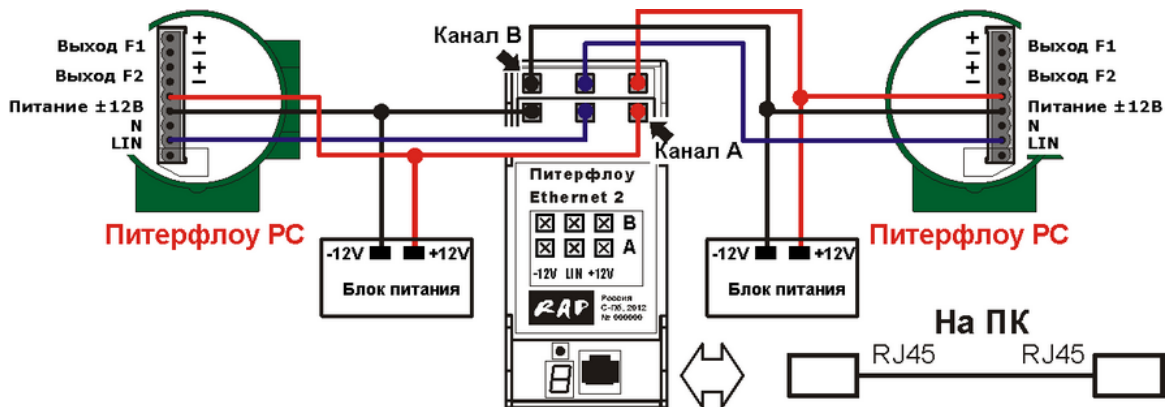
Выход F1
Выход F2
Питание ±12В
N
LIN
+
−
+
−

Канал B

Канал A

Выход F1
Выход F2
Питание ±12В
N
LIN
+
−
+
−

Питерфлоу
Ethernet 2
B
A
-12V LIN +12V

RAP
Россия
С-Пб, 2012
№ 000000

Питерфлоу РС

-12V +12V
Блок питания

-12V +12V
Блок питания

Питерфлоу РС

На ПК
RJ45 RJ45